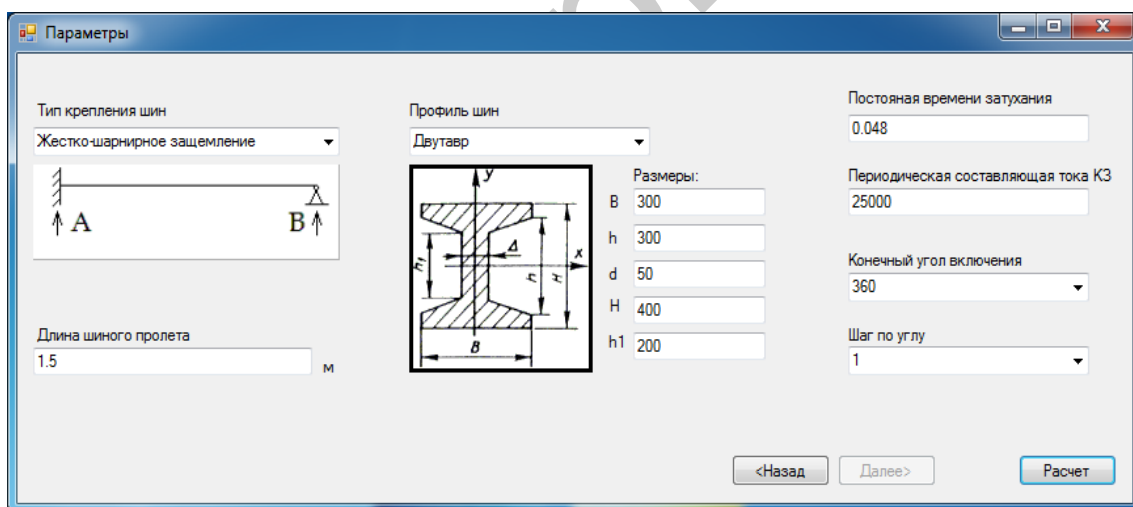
Параметры

Тип крепления шин
Жестко-шарнирное защемление

A
B

Длина шинного пролета
1.5
м

Профиль шин
Двутавр

y
x
h1
h
H
Δ
B

Размеры:
B 300
h 300
d 50
H 400
h1 200

Постоянная времени затухания
0.048

Периодическая составляющая тока КЗ
25000

Конечный угол включения
360

Шаг по углу
1

<Назад
Далее>
Расчет